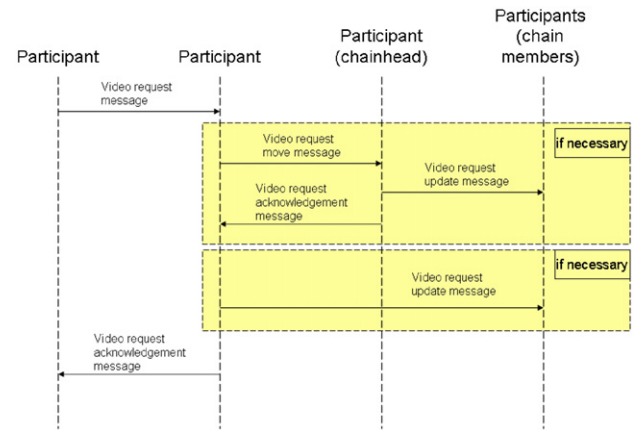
Participant

Participant

Participant (chainhead)

Participants (chain members)

Video request message

if necessary

Video request move message

Video request update message

Video request acknowledgement message

if necessary

Video request update message

Video request acknowledgement message